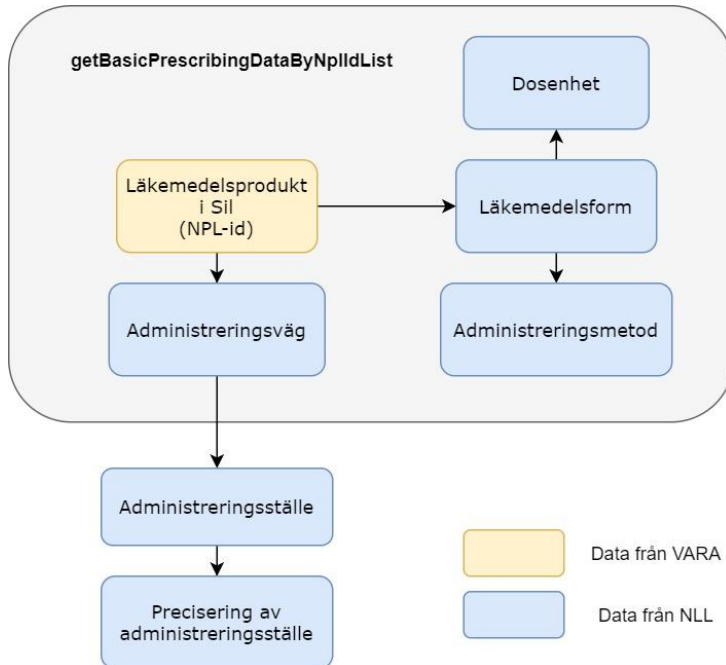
getBasicPrescribingDataByNplIdList

Dosenhet

Läkemedelsprodukt i Sil (NPL-id)

Läkemedelsform

Administreringsväg

Administreringsmetod

Administreringsställe

Precisering av administreringsställe

Data från VARA

Data från NLL